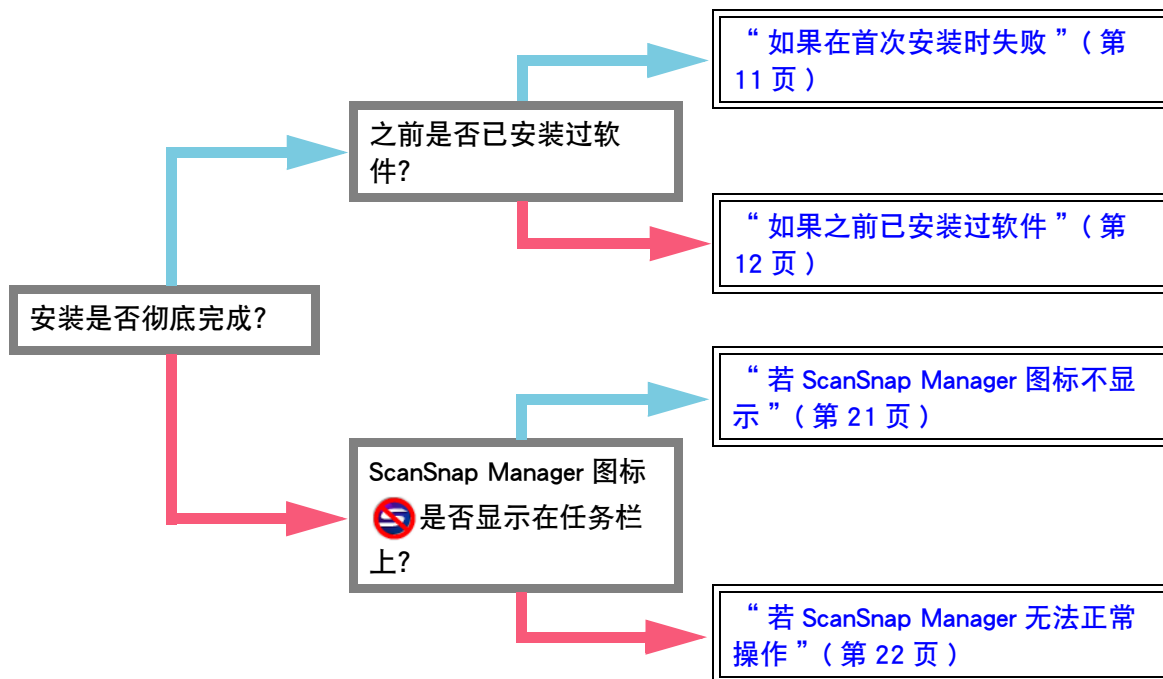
安装是否彻底完成?

之前是否已安装过软件?

“ 如果在首次安装时失败 ”( 第 11 页 )

“ 如果之前已安装过软件 ”( 第 12 页 )

ScanSnap Manager 图标是否显示在任务栏上?

“ 若 ScanSnap Manager 图标不显示 ”( 第 21 页 )

“ 若 ScanSnap Manager 无法正常操作 ”( 第 22 页 )